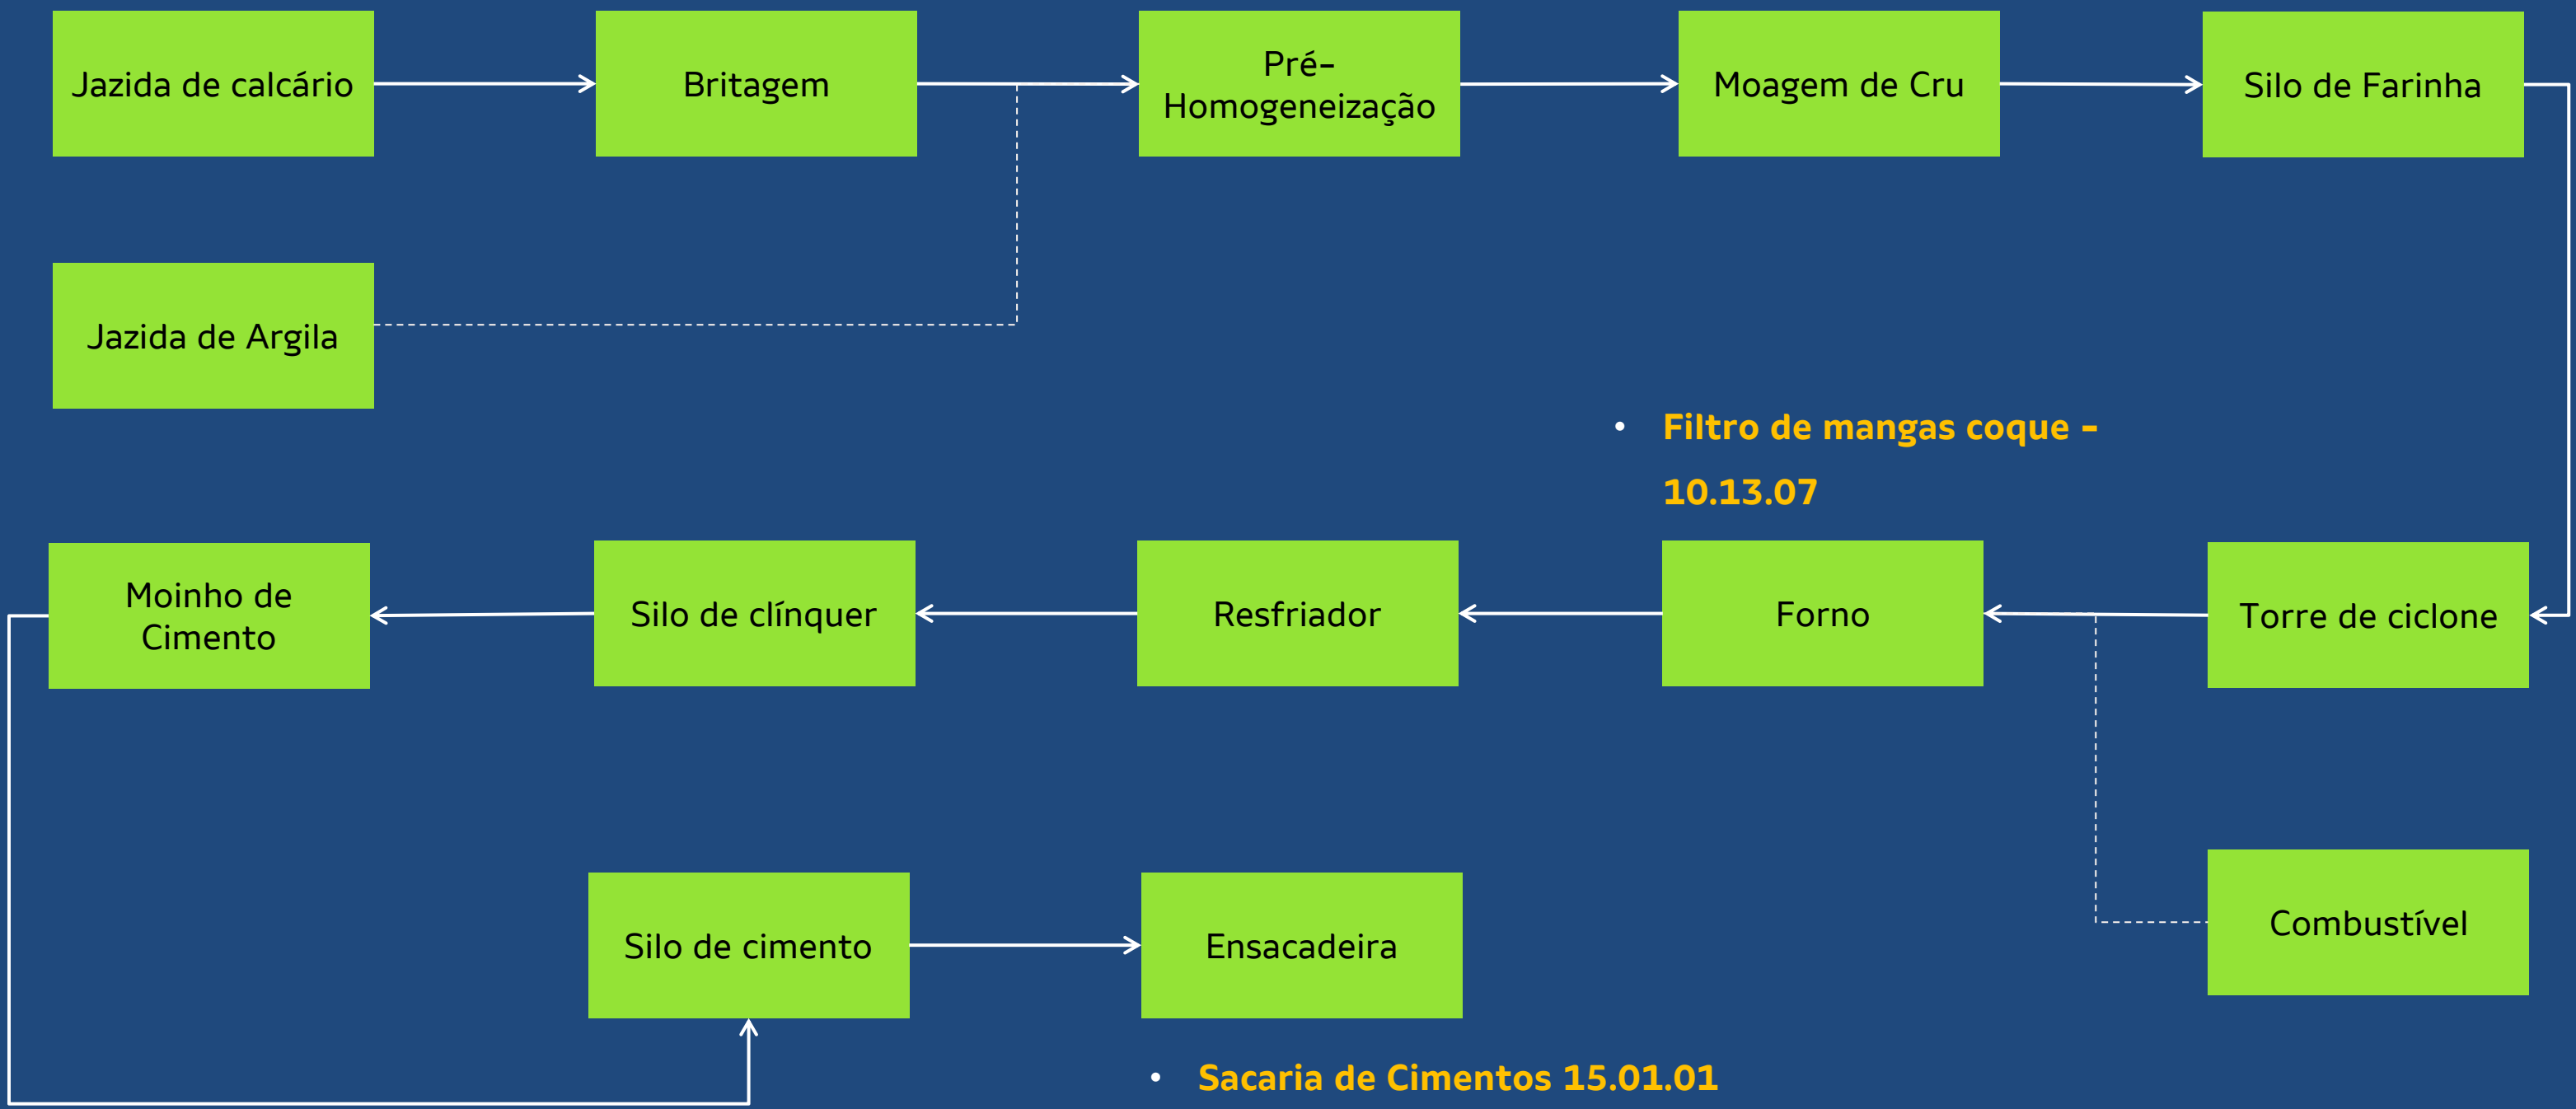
Jazida de calcário

Britagem

Pré-Homogeneização

Moagem de Cru

Silo de Farinha

Jazida de Argila

• Filtro de mangas coque - 10.13.07

Moinho de Cimento

Silo de clínquer

Resfriador

Forno

Torre de ciclone

Combustível

Silo de cimento

Ensacadeira

• Sacaria de Cimentos 15.01.01